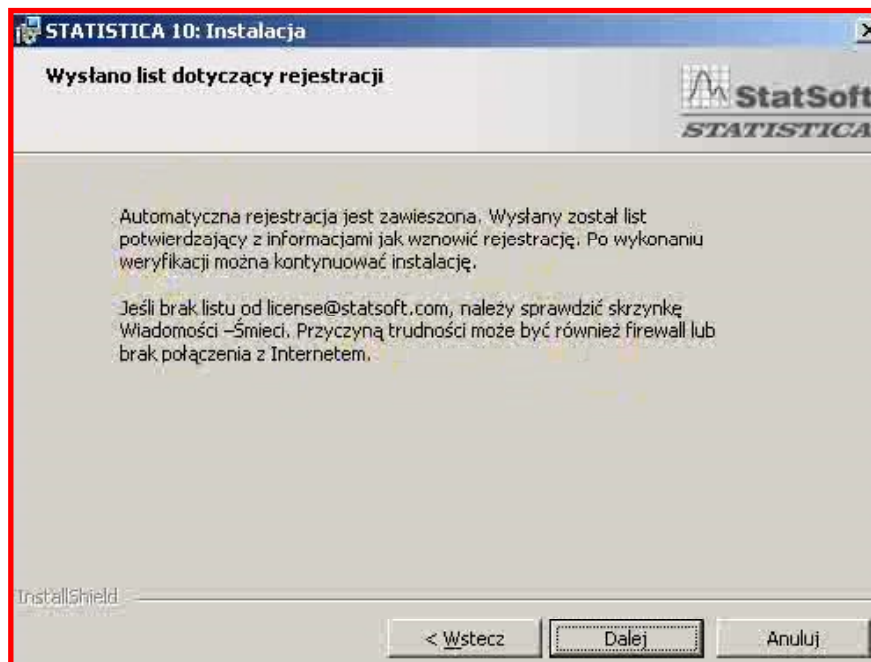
STATISTICA 10: Instalacja

Wysłano list dotyczący rejestracji

StatSoft
STATISTICA

Automatyczna rejestracja jest zawieszona. Wysłany został list potwierdzający z informacjami jak wznowić rejestrację. Po wykonaniu weryfikacji można kontynuować instalację.

Jeśli brak listu od license@statsoft.com, należy sprawdzić skrzynkę Wiadomości –Śmieci. Przyczyną trudności może być również firewall lub brak połączenia z Internetem.

InstallShield

< Wstecz

Dalej

Anuluj